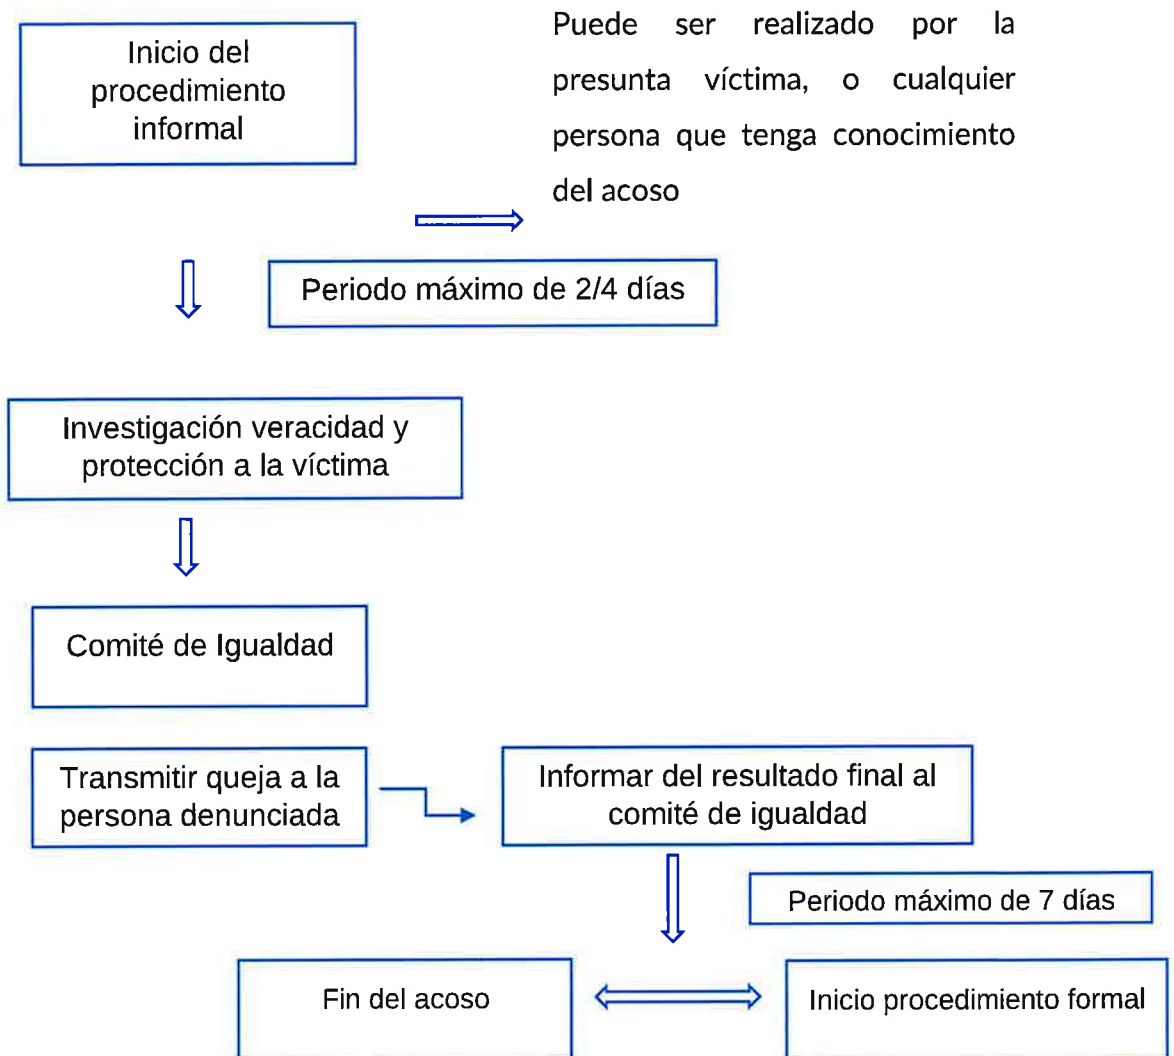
Inicio del procedimiento informal

Puede ser realizado por la presunta víctima, o cualquier persona que tenga conocimiento del acoso

Periodo máximo de 2/4 días

Investigación veracidad y protección a la víctima

Comité de Igualdad

Transmitir queja a la persona denunciada

Informar del resultado final al comité de igualdad

Periodo máximo de 7 días

Fin del acoso

Inicio procedimiento formal